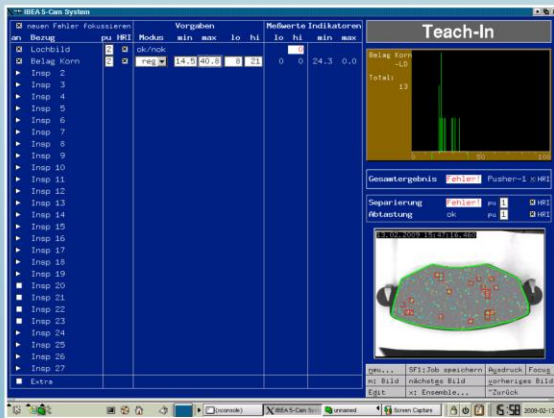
IBEA 5-Cam System

neuen Fehler fokussieren | Vorgaben | Meßwerte | Indikatoren

| an | Bezug | pu | HRI | Modus | min | max | lo | hi | lo | hi | min | max |
|---|---|---|---|---|---|---|---|---|---|---|---|---|
| ☒ | Lochbild | 2 | ☒ | ok/nok | | | | | | 0 | | |
| ☒ | Belag Korn | 2 | ☒ | reg | 14.5 | 40.8 | 8 | 21 | 0 | 0 | 24.3 | 0.0 |
| ▸ | Insp 2 | | | | | | | | | | | |
| ▸ | Insp 3 | | | | | | | | | | | |
| ▸ | Insp 4 | | | | | | | | | | | |
| ▸ | Insp 5 | | | | | | | | | | | |
| ▸ | Insp 6 | | | | | | | | | | | |
| ▸ | Insp 7 | | | | | | | | | | | |
| ▸ | Insp 8 | | | | | | | | | | | |
| ▸ | Insp 9 | | | | | | | | | | | |
| ▸ | Insp 10 | | | | | | | | | | | |
| ▸ | Insp 11 | | | | | | | | | | | |
| ▸ | Insp 12 | | | | | | | | | | | |
| ▸ | Insp 13 | | | | | | | | | | | |
| ▸ | Insp 14 | | | | | | | | | | | |
| ▸ | Insp 15 | | | | | | | | | | | |
| ▸ | Insp 16 | | | | | | | | | | | |
| ▸ | Insp 17 | | | | | | | | | | | |
| ▸ | Insp 18 | | | | | | | | | | | |
| ▸ | Insp 19 | | | | | | | | | | | |
| ■ | Insp 20 | | | | | | | | | | | |
| ■ | Insp 21 | | | | | | | | | | | |
| ■ | Insp 22 | | | | | | | | | | | |
| ■ | Insp 23 | | | | | | | | | | | |
| ▸ | Insp 24 | | | | | | | | | | | |
| ▸ | Insp 25 | | | | | | | | | | | |
| ▸ | Insp 26 | | | | | | | | | | | |
| ▸ | Insp 27 | | | | | | | | | | | |
| ■ | Extra | | | | | | | | | | | |

Teach-In

Belag Korn -L0
Total: 13
0 50 100

Gesamtergebnis Fehler! Pusher-1 ☒HRI

Separierung Fehler! pu 1 ☒HRI
Abtastung ok pu 1 ☒HRI

13.02.2009 15:47:16.460

menu... | SF1:Job speichern | Ausdruck | Focus
x: Bild | nächstes Bild | vorheriges Bild
Edit | x: Ensemble... | ^Zurück

(console) | IBEA 5-Cam Sy... | unnamed | Screen Capture | 15:58 | 2009-02-1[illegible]